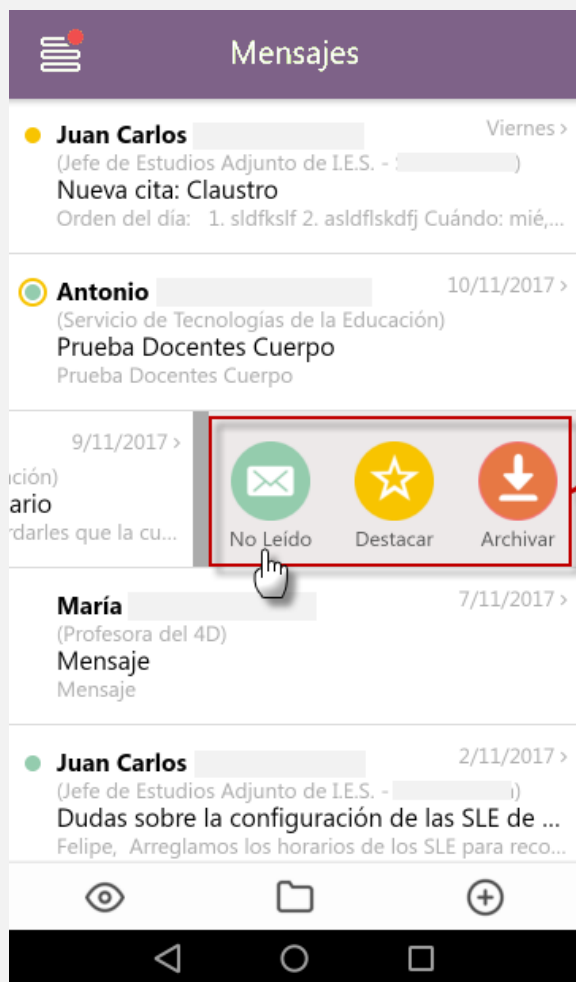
Mensajes

Juan Carlos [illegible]
Viernes >
(Jefe de Estudios Adjunto de I.E.S. - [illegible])
Nueva cita: Claustro
Orden del día: 1. sldfkslf 2. asldflskdfj Cuándo: mié,...

Antonio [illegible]
10/11/2017 >
(Servicio de Tecnologías de la Educación)
Prueba Docentes Cuerpo
Prueba Docentes Cuerpo

9/11/2017 >
ción)
ario
rdarles que la cu...

No Leído
Destacar
Archivar

María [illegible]
7/11/2017 >
(Profesora del 4D)
Mensaje
Mensaje

Juan Carlos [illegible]
2/11/2017 >
(Jefe de Estudios Adjunto de I.E.S. - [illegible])
Dudas sobre la configuración de las SLE de ...
Felipe, Arreglamos los horarios de los SLE para reco...